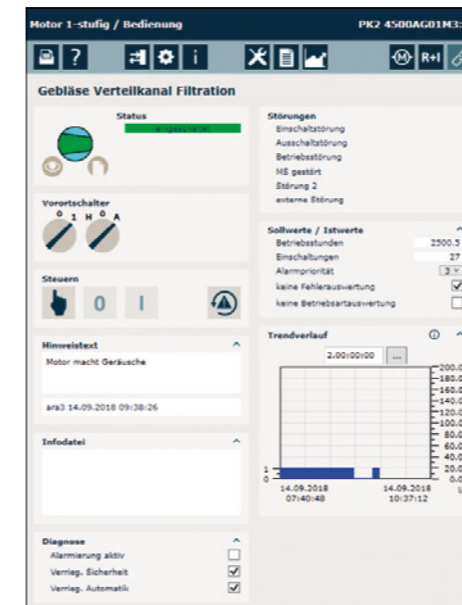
Motor 1-stufig / Bedienung PK2 4500AG01M3:

R+I

Gebläse Verteilkanal Filtration

Status
eingeschaltet

Störungen
Einschaltstörung
Ausschaltstörung
Betriebsstörung
MS gestört
Störung 2
externe Störung

Vorortschalter
0 1 H 0 A

Sollwerte / Istwerte
Betriebsstunden 2500.5
Einschaltungen 27
Alarmpriorität 3
keine Fehlerauswertung
keine Betriebsartauswertung

Steuern
0 I

Trendverlauf
2.00:00:00 ...
200.0
180.0
160.0
140.0
120.0
100.0
80.0
60.0
40.0
20.0
0.0
1
0
14.09.2018 07:40:48
14.09.2018 10:37:12

Hinweistext
Motor macht Geräusche

ara3 14.09.2018 09:38:26

Infodatei

Diagnose
Alarmierung aktiv
Verrieg. Sicherheit
Verrieg. Automatik